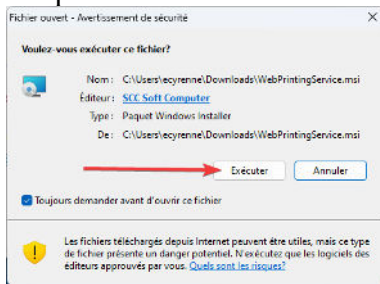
Fichier ouvert - Avertissement de sécurité

Voulez-vous exécuter ce fichier?

Nom : C:\Users\ecyrenne\Downloads\WebPrintingService.msi
Éditeur : SCC Soft Computer
Type : Paquet Windows Installer
De : C:\Users\ecyrenne\Downloads\WebPrintingService.msi

Exécuter Annuler

Toujours demander avant d'ouvrir ce fichier

Les fichiers téléchargés depuis Internet peuvent être utiles, mais ce type de fichier présente un danger potentiel. N'exécutez que les logiciels des éditeurs approuvés par vous. Quels sont les risques ?